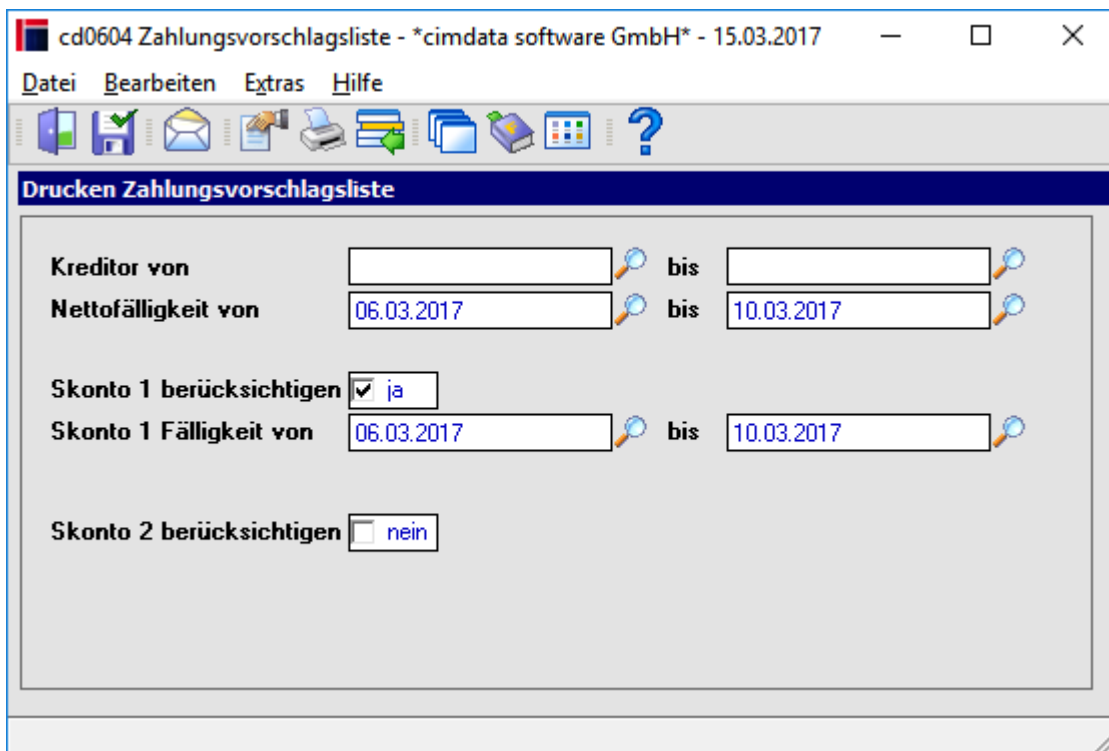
cd0604 Zahlungsvorschlagsliste - *cimdata software GmbH* - 15.03.2017

Datei Bearbeiten Extras Hilfe

Drucken Zahlungsvorschlagsliste

Kreditor von bis

Nettofälligkeit von 06.03.2017 bis 10.03.2017

Skonto 1 berücksichtigen ja

Skonto 1 Fälligkeit von 06.03.2017 bis 10.03.2017

Skonto 2 berücksichtigen nein